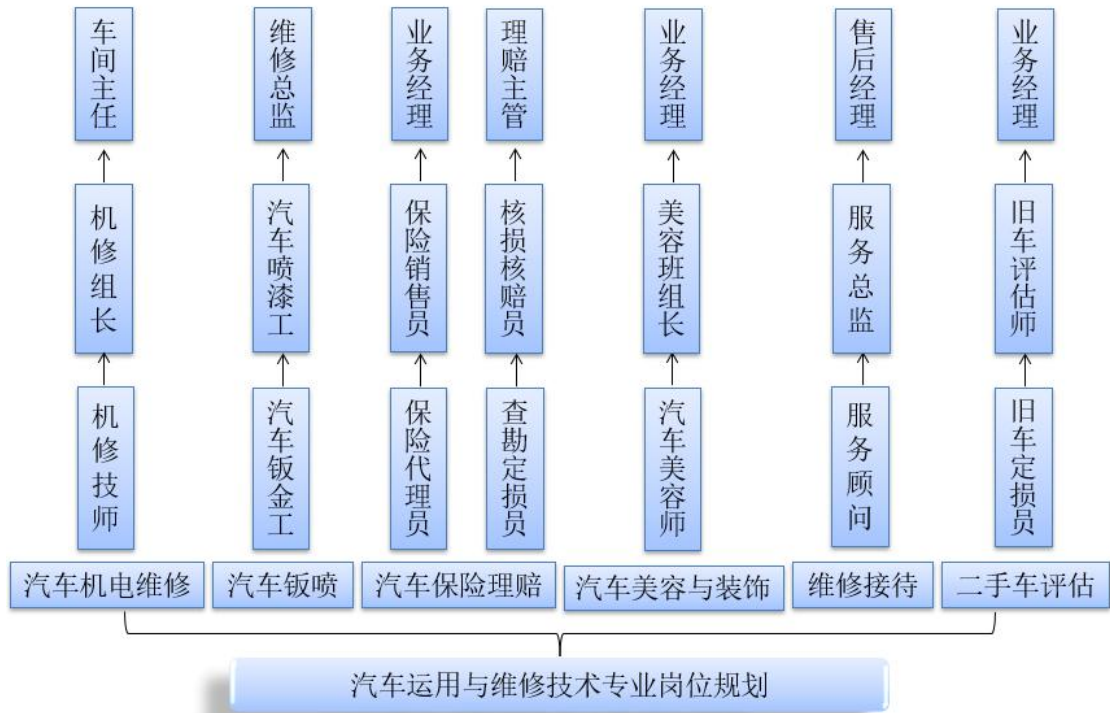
车间主任
维修总监
业务经理
理赔主管
业务经理
售后经理
业务经理

机修组长
汽车喷漆工
保险销售员
核损核赔员
美容班组长
服务总监
旧车评估师

机修技师
汽车钣金工
保险代理员
查勘定损员
汽车美容师
服务顾问
旧车定损员

汽车机电维修
汽车钣喷
汽车保险理赔
汽车美容与装饰
维修接待
二手车评估

汽车运用与维修技术专业岗位规划